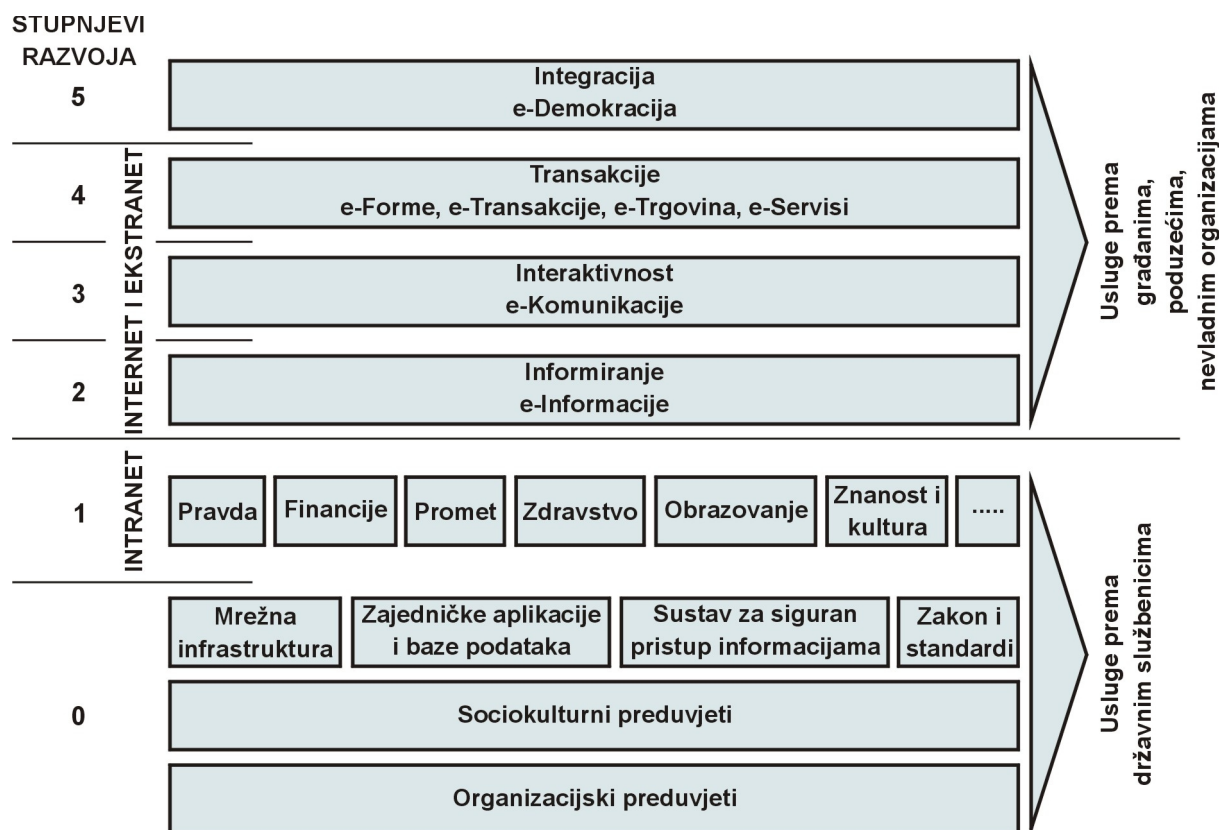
STUPNJEVI RAZVOJA

5
Integracija
e-Demokracija

4
Transakcije
e-Forme, e-Transakcije, e-Trgovina, e-Servisi

3
Interaktivnost
e-Komunikacije

2
Informiranje
e-Informacije

INTERNET I EKSTRANET

Usluge prema građanima, poduzećima, nevladnim organizacijama

1
INTRANET
Pravda
Financije
Promet
Zdravstvo
Obrazovanje
Znanost i kultura
.....

0
Mrežna infrastruktura
Zajedničke aplikacije i baze podataka
Sustav za siguran pristup informacijama
Zakon i standardi
Sociokulturni preduvjeti
Organizacijski preduvjeti

Usluge prema državnim službenicima